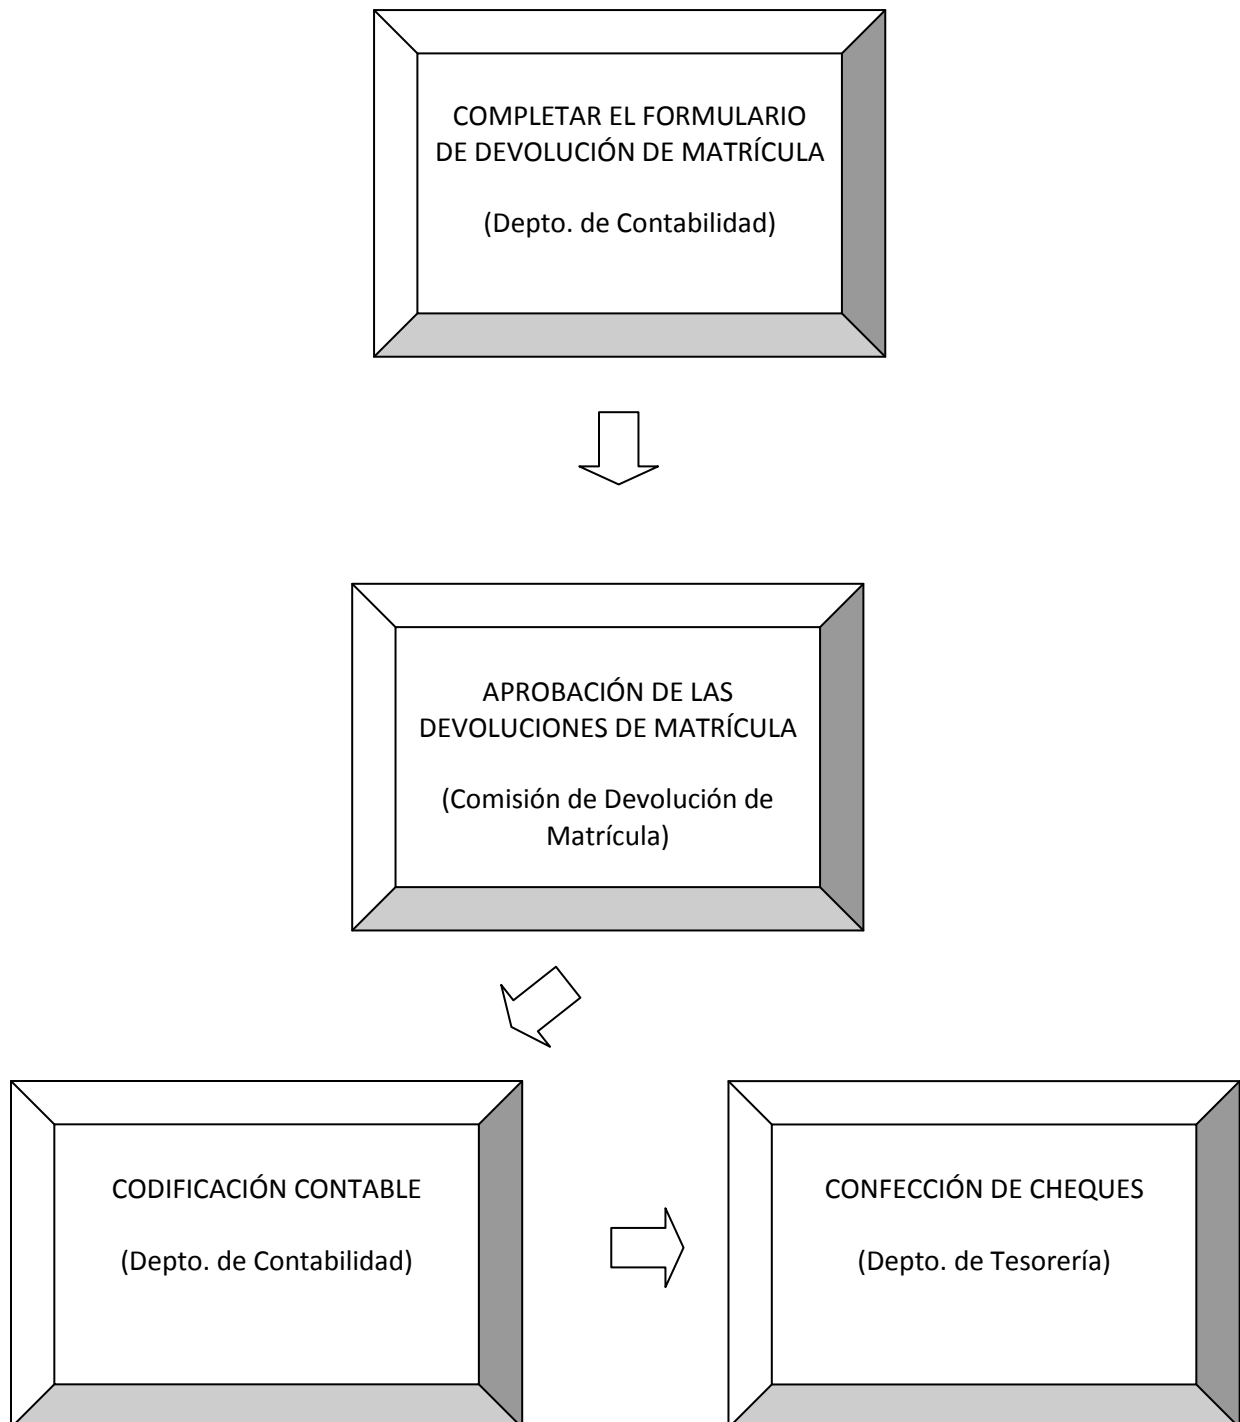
COMPLETAR EL FORMULARIO DE DEVOLUCIÓN DE MATRÍCULA

(Depto. de Contabilidad)

APROBACIÓN DE LAS DEVOLUCIONES DE MATRÍCULA

(Comisión de Devolución de Matrícula)

CODIFICACIÓN CONTABLE

(Depto. de Contabilidad)

CONFECCIÓN DE CHEQUES

(Depto. de Tesorería)